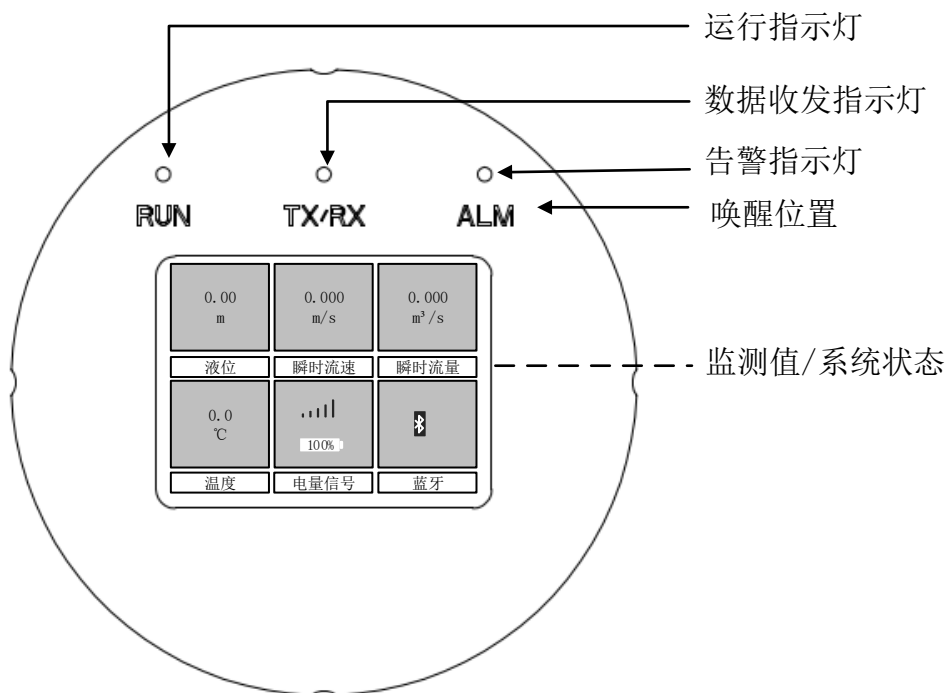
运行指示灯

数据收发指示灯

告警指示灯

唤醒位置

RUN TX/RX ALM

| 0.00 m | 0.000 m/s | 0.000 $m^3/s$ |
|---|---|---|
| 液位 | 瞬时流速 | 瞬时流量 |
| 0.0 ℃ | 100% | |
| 温度 | 电量信号 | 蓝牙 |

监测值/系统状态